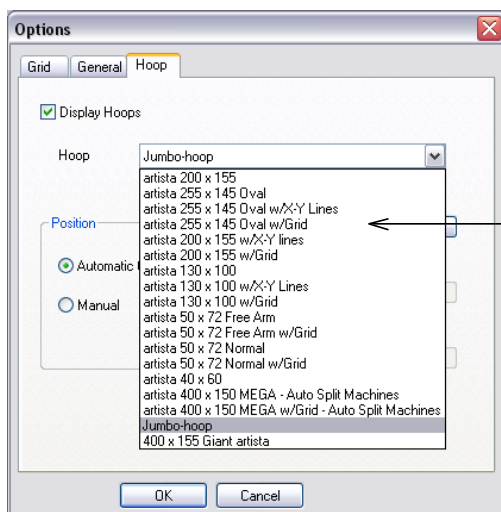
Options

Grid General Hoop

Display Hoops

Hoop Jumbo-hoop

artista 200 x 155
artista 255 x 145 Oval
artista 255 x 145 Oval w/X-Y Lines
artista 255 x 145 Oval w/Grid
artista 200 x 155 w/X-Y lines
artista 200 x 155 w/Grid
artista 130 x 100
artista 130 x 100 w/X-Y Lines
artista 130 x 100 w/Grid
artista 50 x 72 Free Arm
artista 50 x 72 Free Arm w/Grid
artista 50 x 72 Normal
artista 50 x 72 Normal w/Grid
artista 40 x 60
artista 400 x 150 MEGA - Auto Split Machines
artista 400 x 150 MEGA w/Grid - Auto Split Machines
Jumbo-hoop
400 x 155 Giant artista

Position

Automatic

Manual

OK Cancel